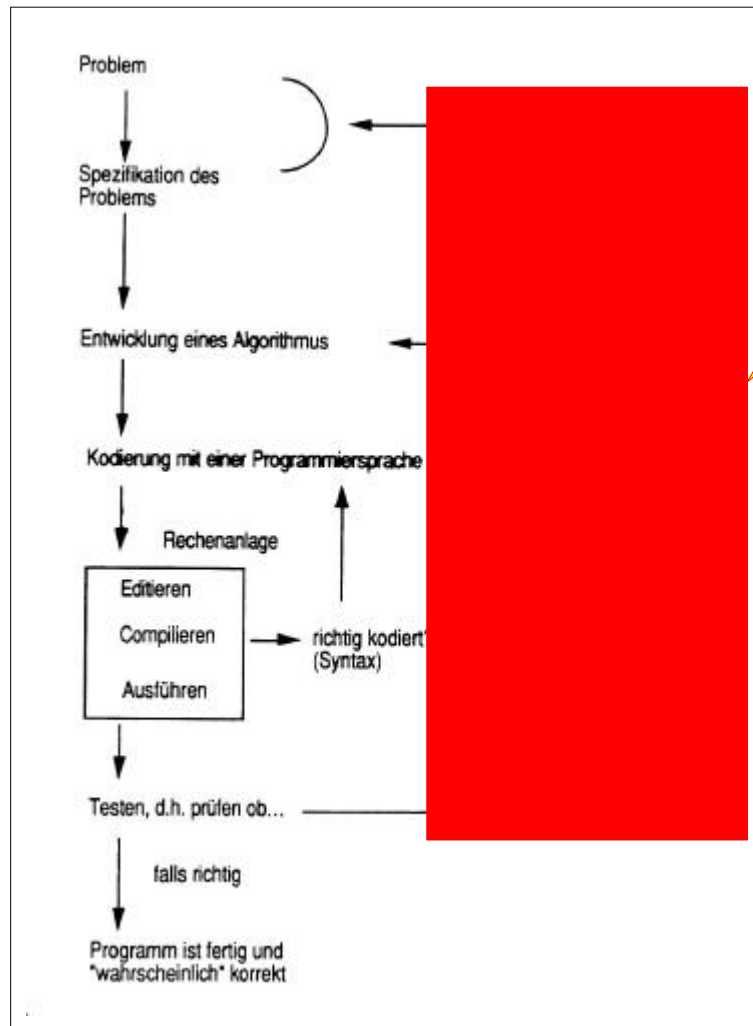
Problem

Spezifikation des Problems

Entwicklung eines Algorithmus

Kodierung mit einer Programmiersprache

Rechenanlage

Editieren

Compilieren

Ausführen

richtig kodiert? (Syntax)

Testen, d.h. prüfen ob...

falls richtig

Programm ist fertig und "wahrscheinlich" korrekt